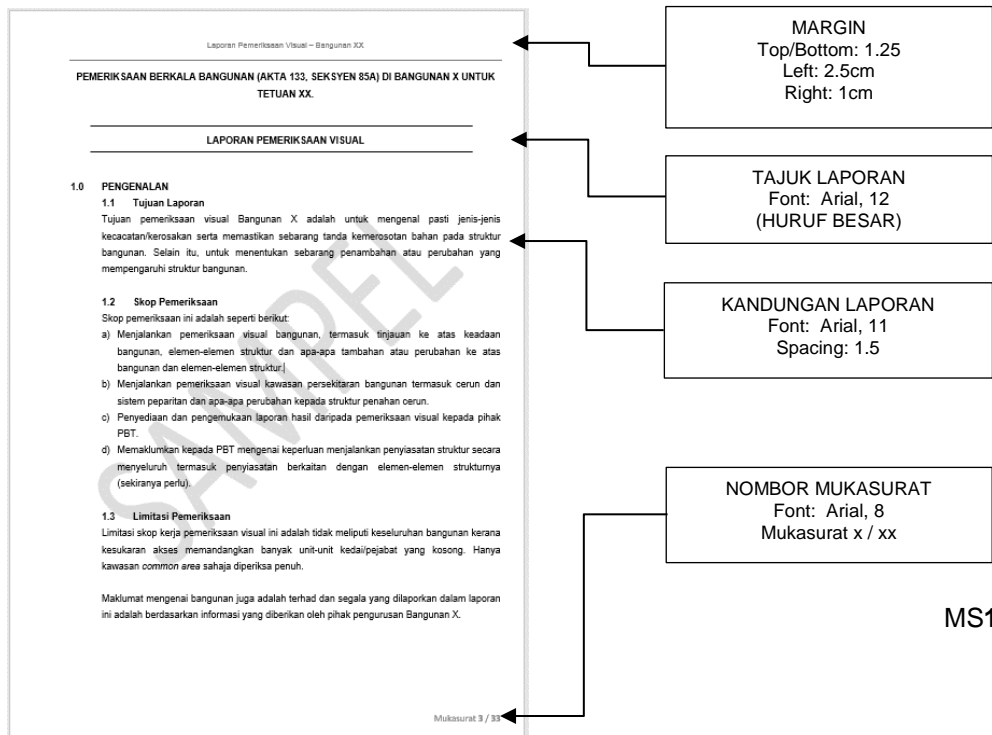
Laporan Pemeriksaan Visual – Bangunan XX

PEMERIKSAAN BERKALA BANGUNAN (AKTA 133, SEKSYEN 85A) DI BANGUNAN X UNTUK TETUAN XX.

LAPORAN PEMERIKSAAN VISUAL

1.0 PENGENALAN

1.1 Tujuan Laporan

Tujuan pemeriksaan visual Bangunan X adalah untuk mengenal pasti jenis-jenis kecacatan/kerosakan serta memastikan sebarang tanda kemerosotan bahan pada struktur bangunan. Selain itu, untuk menentukan sebarang penambahan atau perubahan yang mempengaruhi struktur bangunan.

1.2 Skop Pemeriksaan

Skop pemeriksaan ini adalah seperti berikut:

a) Menjalankan pemeriksaan visual bangunan, termasuk tinjauan ke atas keadaan bangunan, elemen-elemen struktur dan apa-apa tambahan atau perubahan ke atas bangunan dan elemen-elemen struktur.

b) Menjalankan pemeriksaan visual kawasan persekitaran bangunan termasuk cerun dan sistem perparitan dan apa-apa perubahan kepada struktur penahan cerun.

c) Penyediaan dan pengemukaan laporan hasil daripada pemeriksaan visual kepada pihak PBT.

d) Memaklumkan kepada PBT mengenai keperluan menjalankan penyiasatan struktur secara menyeluruh termasuk penyiasatan berkaitan dengan elemen-elemen strukturnya (sekiranya perlu).

1.3 Limitasi Pemeriksaan

Limitasi skop kerja pemeriksaan visual ini adalah tidak meliputi keseluruhan bangunan kerana kesukaran akses memandangkan banyak unit-unit kedai/pejabat yang kosong. Hanya kawasan common area sahaja diperiksa penuh.

Maklumat mengenai bangunan juga adalah terhad dan segala yang dilaporkan dalam laporan ini adalah berdasarkan informasi yang diberikan oleh pihak pengurusan Bangunan X.

Mukasurat 3 / 33

SAMPEL

MARGIN
Top/Bottom: 1.25
Left: 2.5cm
Right: 1cm

TAJUK LAPORAN
Font: Arial, 12
(HURUF BESAR)

KANDUNGAN LAPORAN
Font: Arial, 11
Spacing: 1.5

NOMBOR MUKASURAT
Font: Arial, 8
Mukasurat x / xx

MS1